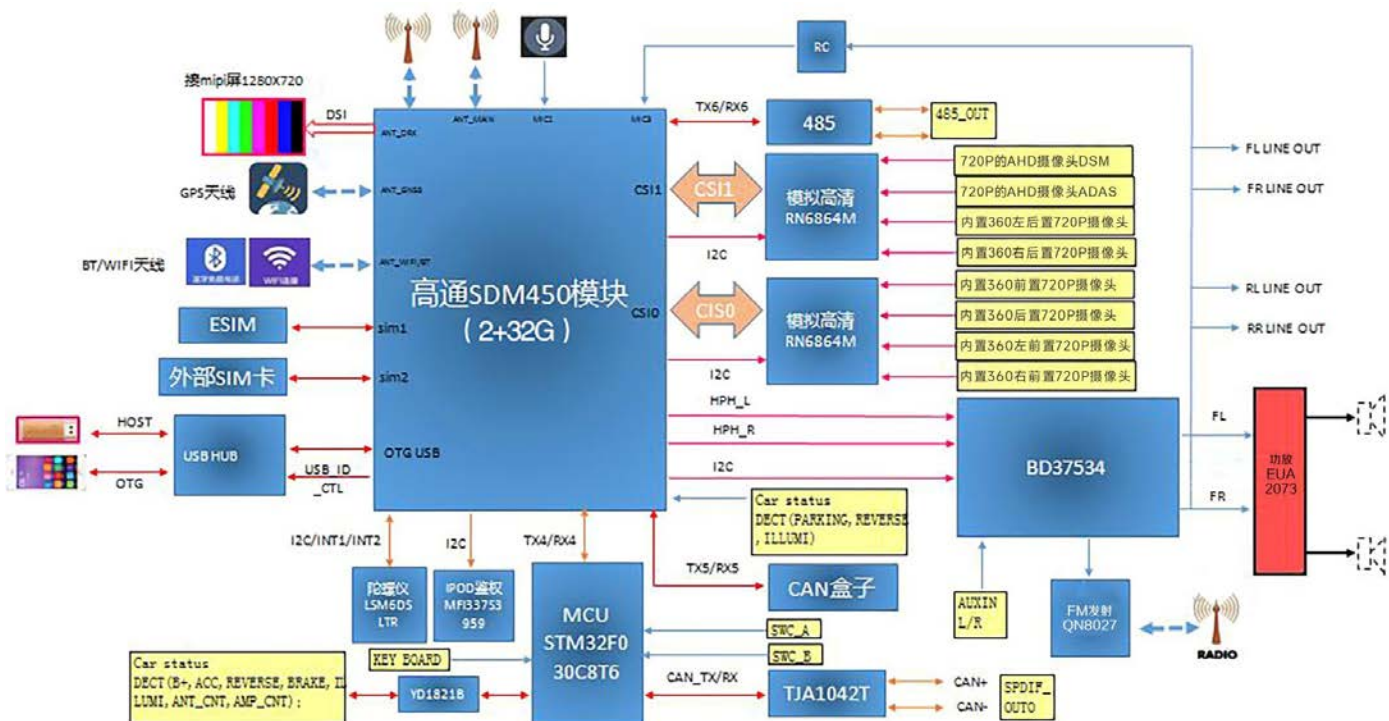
接mipi屏1280X720

DSI

GPS天线

BT/WIFI天线

ESIM

外部SIM卡

HOST

OTG

USB HUB

USB_ID _CTL

ANT_DRX

ANT_MAIN

MIC1

MIC2

ANT_GNSS

ANT_WIFI/BT

高通SDM450模块 ( 2+32G )

sim1

sim2

OTG USB

CSI1

CSI0

CSI1

CIS0

TX6/RX6

I2C

I2C

HPH_L

HPH_R

I2C

RC

485

485_OUT

模拟高清 RN6864M

模拟高清 RN6864M

720P的AHD摄像头DSM

720P的AHD摄像头ADAS

内置360左后置720P摄像头

内置360右后置720P摄像头

内置360前置720P摄像头

内置360后置720P摄像头

内置360左前置720P摄像头

内置360右前置720P摄像头

FL LINE OUT

FR LINE OUT

RL LINE OUT

RR LINE OUT

BD37534

FL

FR

功放 EUA 2073

Car status DECT(PARKING, REVERSE , ILLUMI)

I2C/INT1/INT2

I2C

TX4/RX4

陀螺仪 LSM6DS LTR

IPOD鉴权 MFI33753 959

MCU STM32F0 30C8T6

TX5/RX5

CAN盒子

SWC_A

SWC_B

CAN_TX/RX

TJA1042T

CAN+

CAN-

SPDIF_ OUTO

AUXIN L/R

FM发射 QN8027

RADIO

KEY BOARD

Car status DECT(B+, ACC, REVERSE, BRAKE, IL LUMI, ANT_CNT, AMP_CNT) :

YD1821B